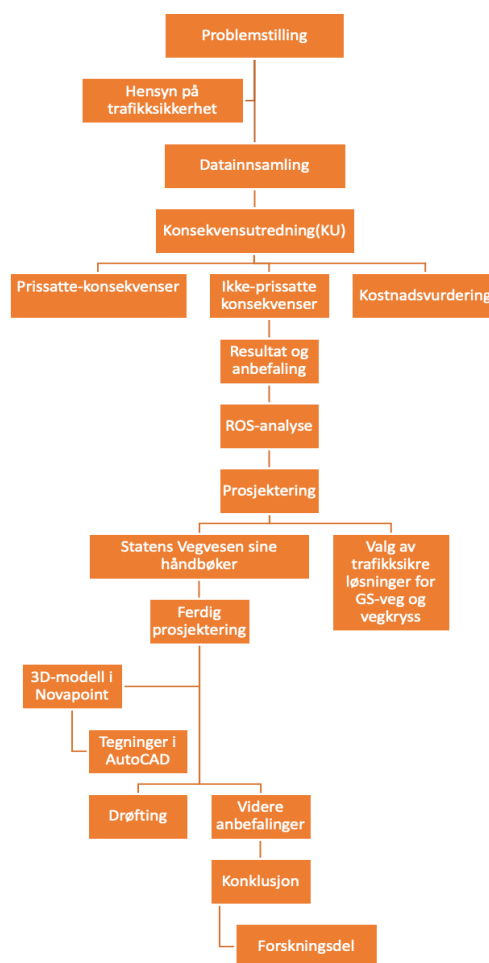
Problemstilling

Hensyn på trafikksikkerhet

Datainnsamling

Konsekvensutredning(KU)

Prissatte-konsekvenser

Ikke-prissatte konsekvenser

Kostnadsvurdering

Resultat og anbefaling

ROS-analyse

Prosjektering

Statens Vegvesen sine håndbøker

Valg av trafikksikre løsninger for GS-veg og vegkryss

Ferdig prosjektering

3D-modell i Novapoint

Tegninger i AutoCAD

Drøfting

Videre anbefalinger

Konklusjon

Forskningsdel